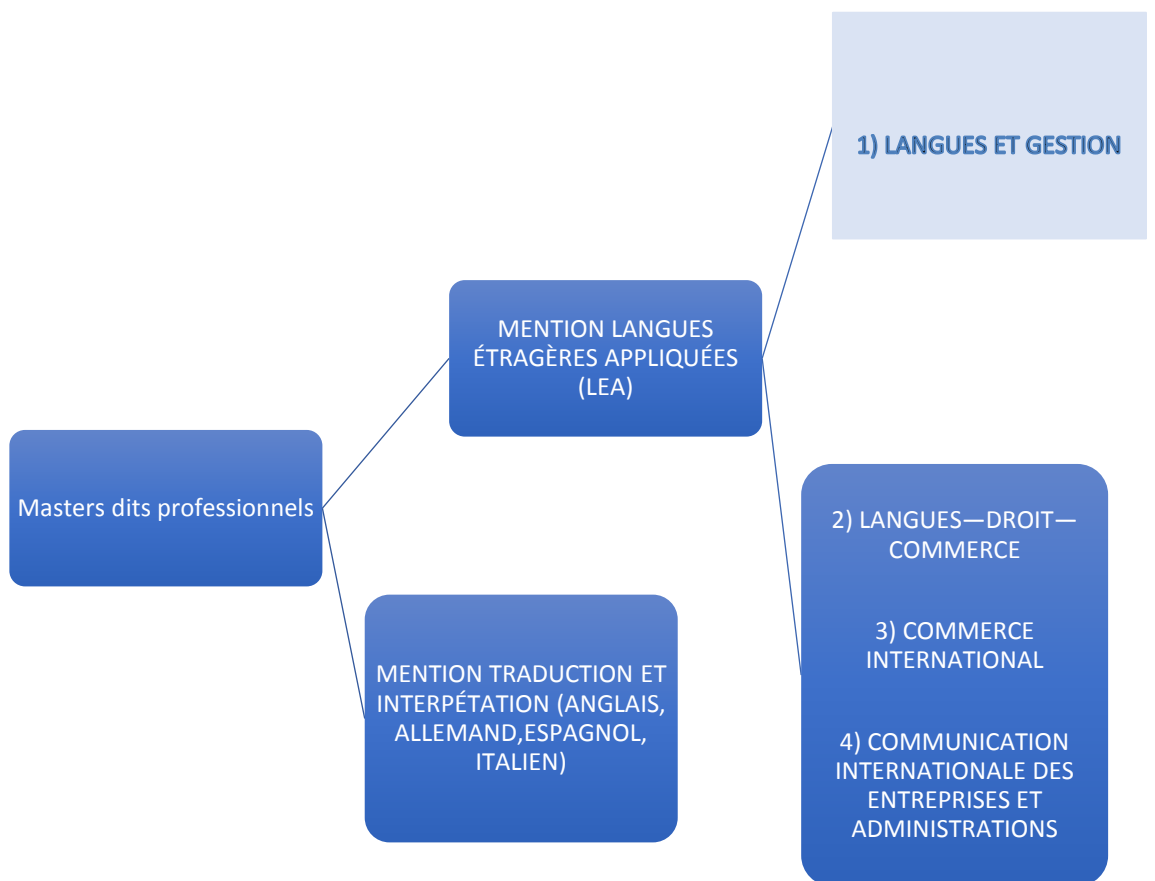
Masters dits professionnels

MENTION LANGUES ÉTRAGÈRES APPLIQUÉES (LEA)

1) LANGUES ET GESTION

2) LANGUES—DROIT—COMMERCE

3) COMMERCE INTERNATIONAL

4) COMMUNICATION INTERNATIONALE DES ENTREPRISES ET ADMINISTRATIONS

MENTION TRADUCTION ET INTERPÉTATION (ANGLAIS, ALLEMAND,ESPAGNOL, ITALIEN)